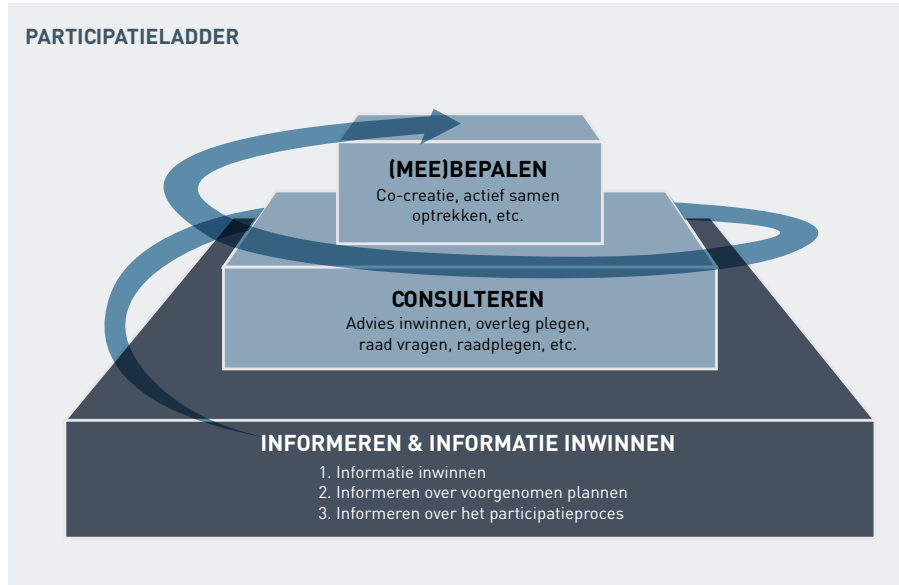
PARTICIPATIELADDER

(MEE)BEPALEN
Co-creatie, actief samen optrekken, etc.

CONSULTEREN
Advies inwinnen, overleg plegen, raad vragen, raadplegen, etc.

INFORMEREN & INFORMATIE INWINNEN
1. Informatie inwinnen
2. Informeren over voorgenomen plannen
3. Informeren over het participatieproces